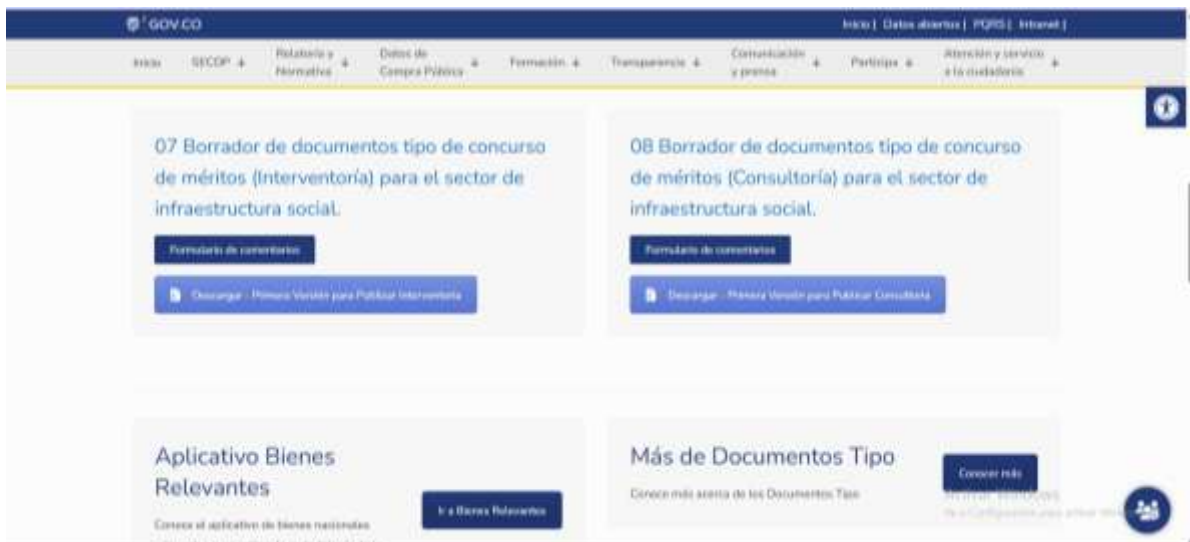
GOV.CO

Inicio | Datos abiertos | PQRS | Intranet |

Inicio SECOP Relatoría y Normativa Datos de Compra Pública Formación Transparencia Comunicación y prensa Participa Atención y servicio a la ciudadanía

07 Borrador de documentos tipo de concurso de méritos (Interventoría) para el sector de infraestructura social.

Formulario de comentarios

Descargar - Primera Versión para Publicar Interventoría

08 Borrador de documentos tipo de concurso de méritos (Consultoría) para el sector de infraestructura social.

Formulario de comentarios

Descargar - Primera Versión para Publicar Consultoría

Aplicativo Bienes Relevantes

Conoce el aplicativo de bienes nacionales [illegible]

Ir a Bienes Relevantes

Más de Documentos Tipo

Conoce más acerca de los Documentos Tipo

Conocer más

Activar Windows
Ve a Configuración para activar Windows.